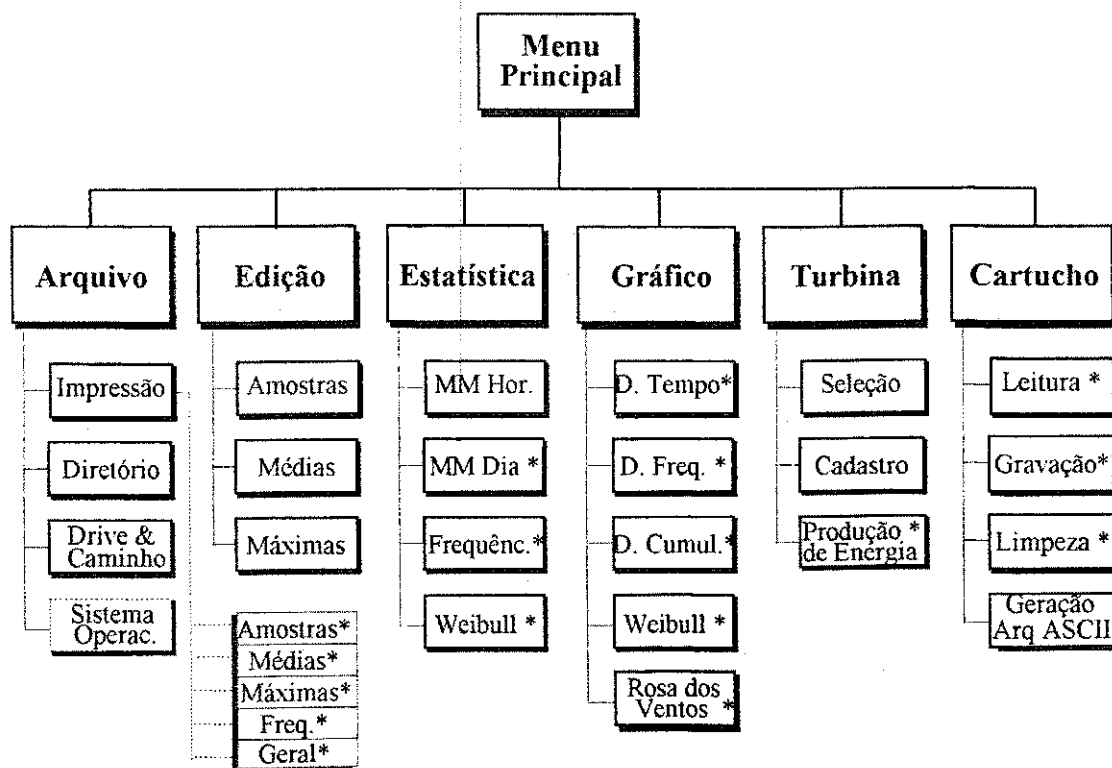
Menu Principal

Arquivo

Impressão

Diretório

Drive & Caminho

Sistema Operac.

Amostras*

Médias*

Máximas*

Freq.*

Geral*

Edição

Amostras

Médias

Máximas

Estatística

MM Hor.

MM Dia *

Frequênc.*

Weibull *

Gráfico

D. Tempo*

D. Freq. *

D. Cumul.*

Weibull *

Rosa dos Ventos *

Turbina

Seleção

Cadastro

Produção * de Energia

Cartucho

Leitura *

Gravação*

Limpeza *

Geração Arq ASCII